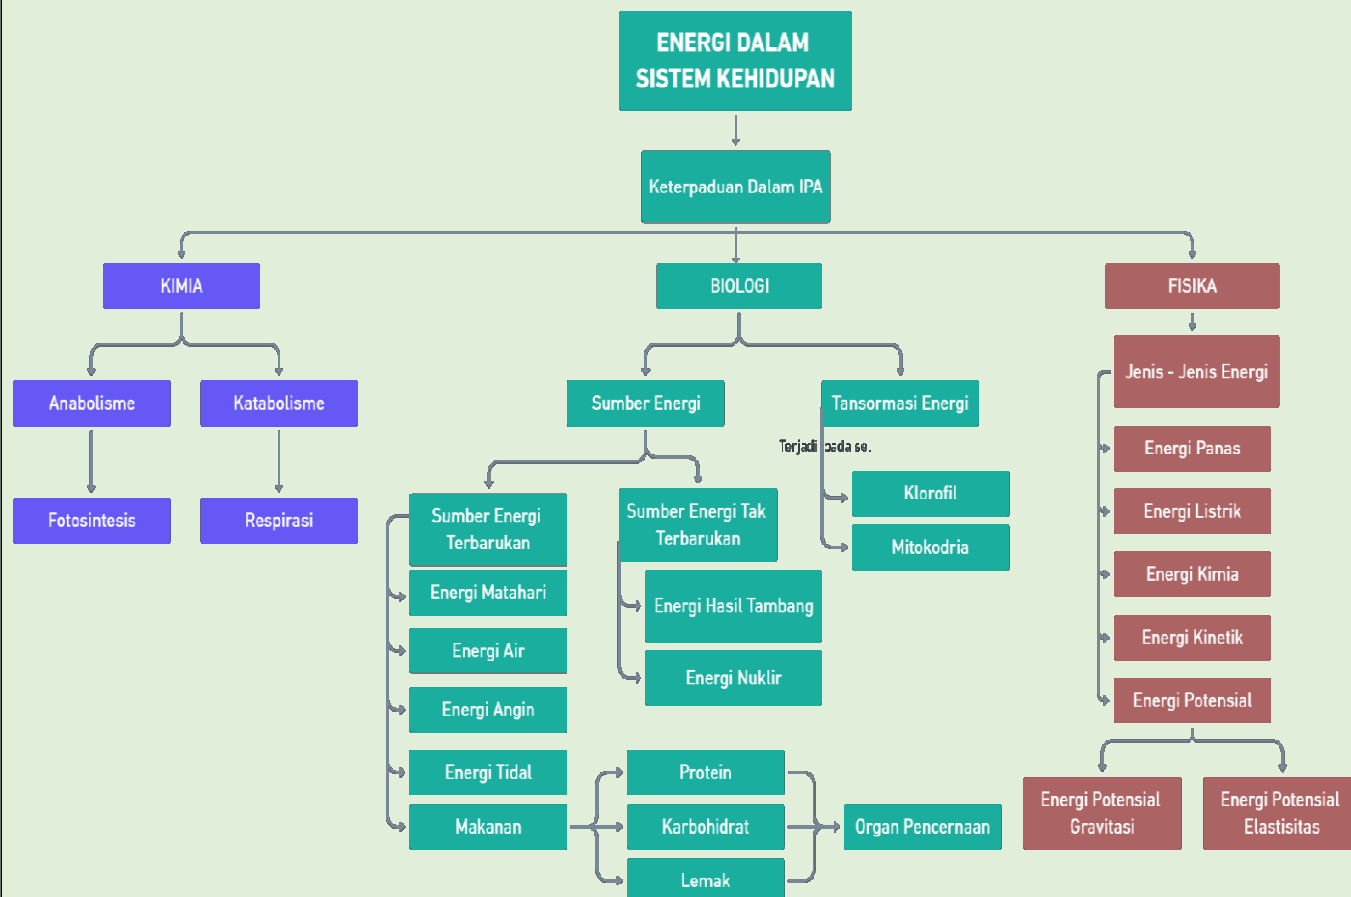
ENERGI DALAM SISTEM KEHIDUPAN

Keterpaduan Dalam IPA

KIMIA

BIOLOGI

FISIKA

Anabolisme

Katabolisme

Fotosintesis

Respirasi

Sumber Energi

Tansormasi Energi

Terjadi pada se.

Klorofil

Mitokodria

Sumber Energi Terbarukan

Energi Matahari

Energi Air

Energi Angin

Energi Tidal

Makanan

Sumber Energi Tak Terbarukan

Energi Hasil Tambang

Energi Nuklir

Protein

Karbohidrat

Lemak

Organ Pencernaan

Jenis - Jenis Energi

Energi Panas

Energi Listrik

Energi Kimia

Energi Kinetik

Energi Potensial

Energi Potensial Gravitasi

Energi Potensial Elastisitas